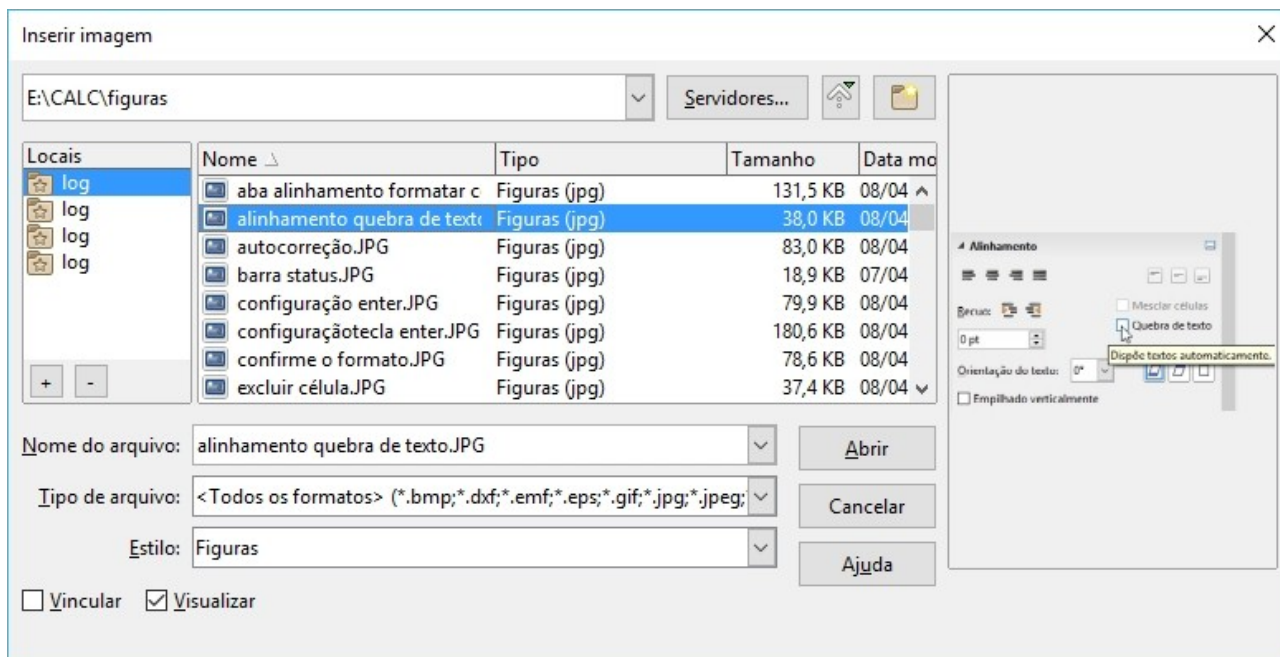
Inserir imagem

E:\CALC\figuras

Servidores...

Locais
log
log
log
log

+ -

| Nome | Tipo | Tamanho | Data mo |
|---|---|---|---|
| aba alinhamento formatar c | Figuras (jpg) | 131,5 KB | 08/04 |
| alinhamento quebra de texto | Figuras (jpg) | 38,0 KB | 08/04 |
| autocorreção.JPG | Figuras (jpg) | 83,0 KB | 08/04 |
| barra status.JPG | Figuras (jpg) | 18,9 KB | 07/04 |
| configuração enter.JPG | Figuras (jpg) | 79,9 KB | 08/04 |
| configuraçãotecla enter.JPG | Figuras (jpg) | 180,6 KB | 08/04 |
| confirme o formato.JPG | Figuras (jpg) | 78,6 KB | 08/04 |
| excluir célula.JPG | Figuras (jpg) | 37,4 KB | 08/04 |

Alinhamento
Recuo:
0 pt
Mesclar células
Quebra de texto
Dispõe textos automaticamente.
Orientação do texto: 0°
Empilhado verticalmente

Nome do arquivo: alinhamento quebra de texto.JPG
Abrir
Tipo de arquivo: <Todos os formatos> (*.bmp;*.dxf;*.emf;*.eps;*.gif;*.jpg;*.jpeg;
Cancelar
Estilo: Figuras
Ajuda
Vincular Visualizar